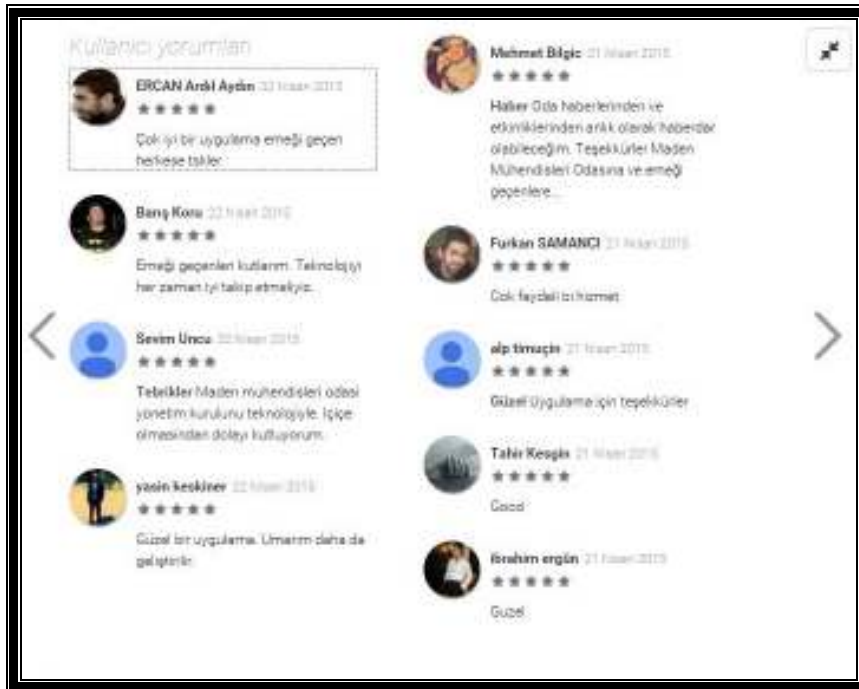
Kullanıcı yorumları

ERCAN Arslı Aydın 22 Nisan 2015
★★★★★
Çok iyi bir uygulama emeği geçen herkese tşkler.

Barış Koru 22 Nisan 2015
★★★★★
Emeği geçenleri kutlarım. Teknolojiyi her zaman iyi takip etmeliyiz.

Sevim Uncu 22 Nisan 2015
★★★★★
Tebrikler Maden mühendisleri odası yönetim kurulunu teknolojiyle. İçiçe olmasından dolayı kutluyorum.

yasin keskiner 22 Nisan 2015
★★★★★
Güzel bir uygulama. Umarım daha da gelişirir.

Mehmet Bilgiç 21 Nisan 2015
★★★★★
Haber Oda haberlerinden ve etkinliklerinden anlık olarak haberdar olabileceğim. Teşekkürler Maden Mühendisleri Odasına ve emeği geçenlere...

Furkan SAMANCI 21 Nisan 2015
★★★★★
Çok faydalı bi hizmet

alp timuçin 21 Nisan 2015
★★★★★
Güzel Uygulama için teşekkürler

Tahir Kesgin 21 Nisan 2015
★★★★★
Good

İbrahim ergün 21 Nisan 2015
★★★★★
Guzel